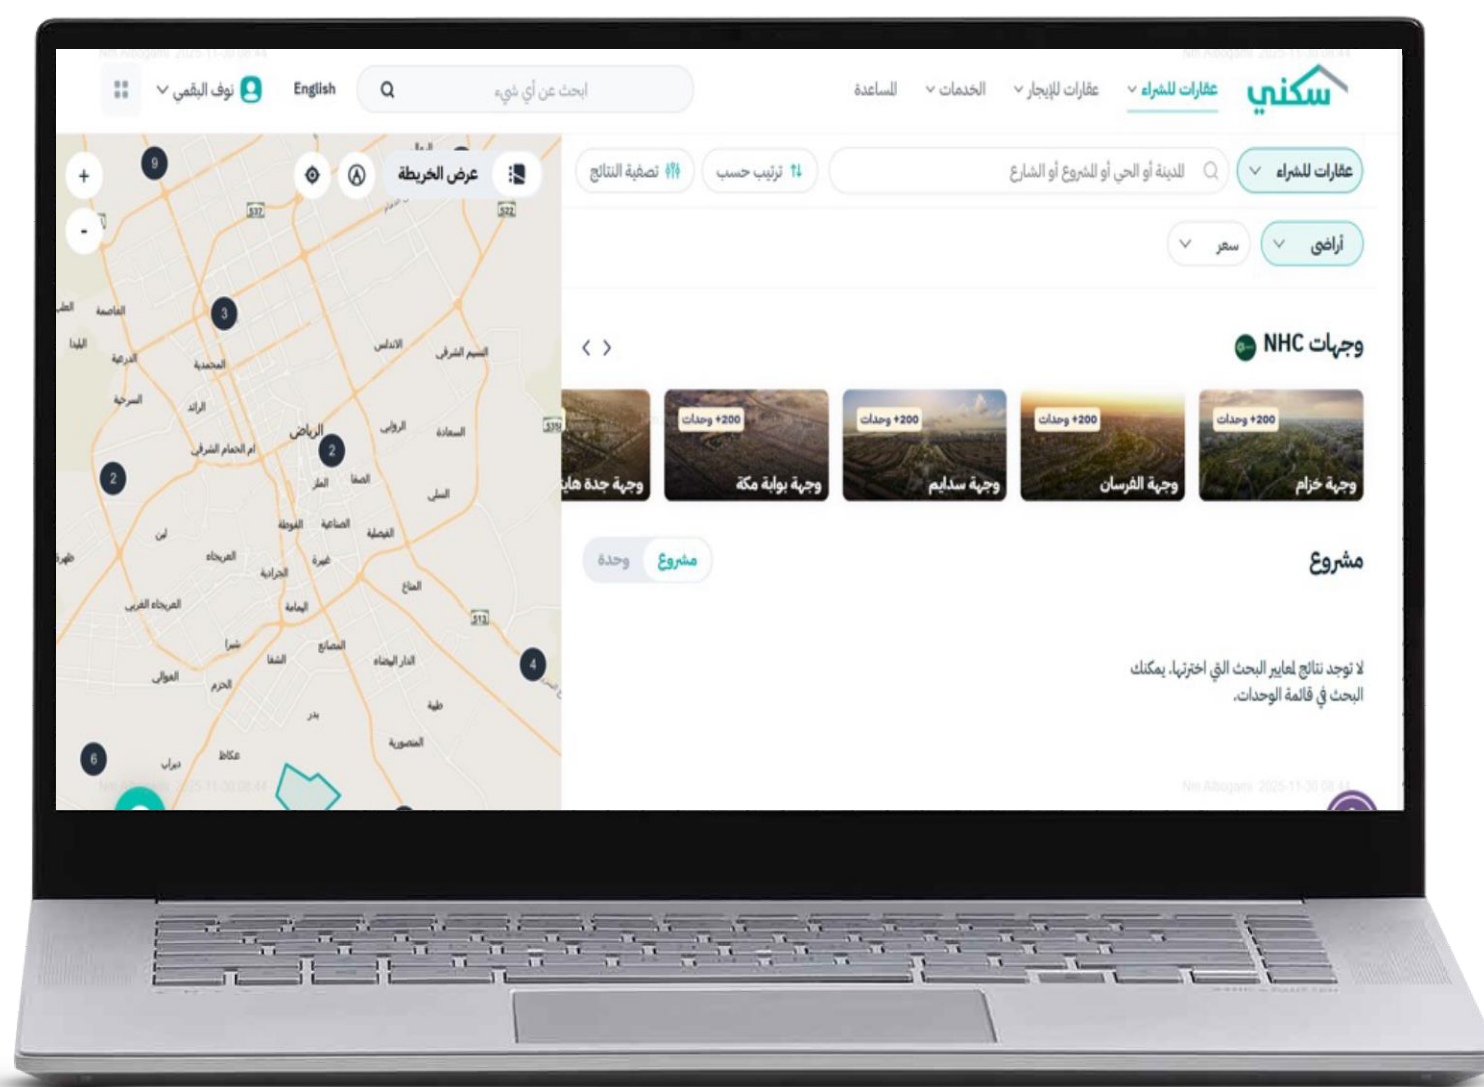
سكني
عقارات للشراء
عقارات للإيجار
الخدمات
المساعدة
ابحث عن أي شيء
English
نوف البقمي

عقارات للشراء
المدينة أو الحي أو المشروع أو الشارع
ترتيب حسب
تصفية النتائج
أراضي
سعر

عرض الخريطة

وجهات NHC

+200 وحدات
وجهة خزام
+200 وحدات
وجهة الفرسان
+200 وحدات
وجهة سدايم
+200 وحدات
وجهة بوابة مكة
وجهة جدة ها

مشروع
مشروع
وحدة

لا توجد نتائج لمعايير البحث التي اخترتها. يمكنك البحث في قائمة الوحدات.

+
-
9
3
2
2
4
6
الرياض
العاصمة
الدرعية
المحمدية
السرحة
الورود
الأندلس
النسيم الشرقي
الروابي
السعادة
أم الحمام الشرقي
الملز
السلي
الصناعية
الفيصلية
لبن
العريجاء
غبيرة
العريجاء الغربي
الفاخرية
المناخ
شبرا
الشفا
المصانع
الدار البيضاء
العوالي
الحزم
بدر
طيبة
المنصورية
عكاظ
ديراب
ظهرة